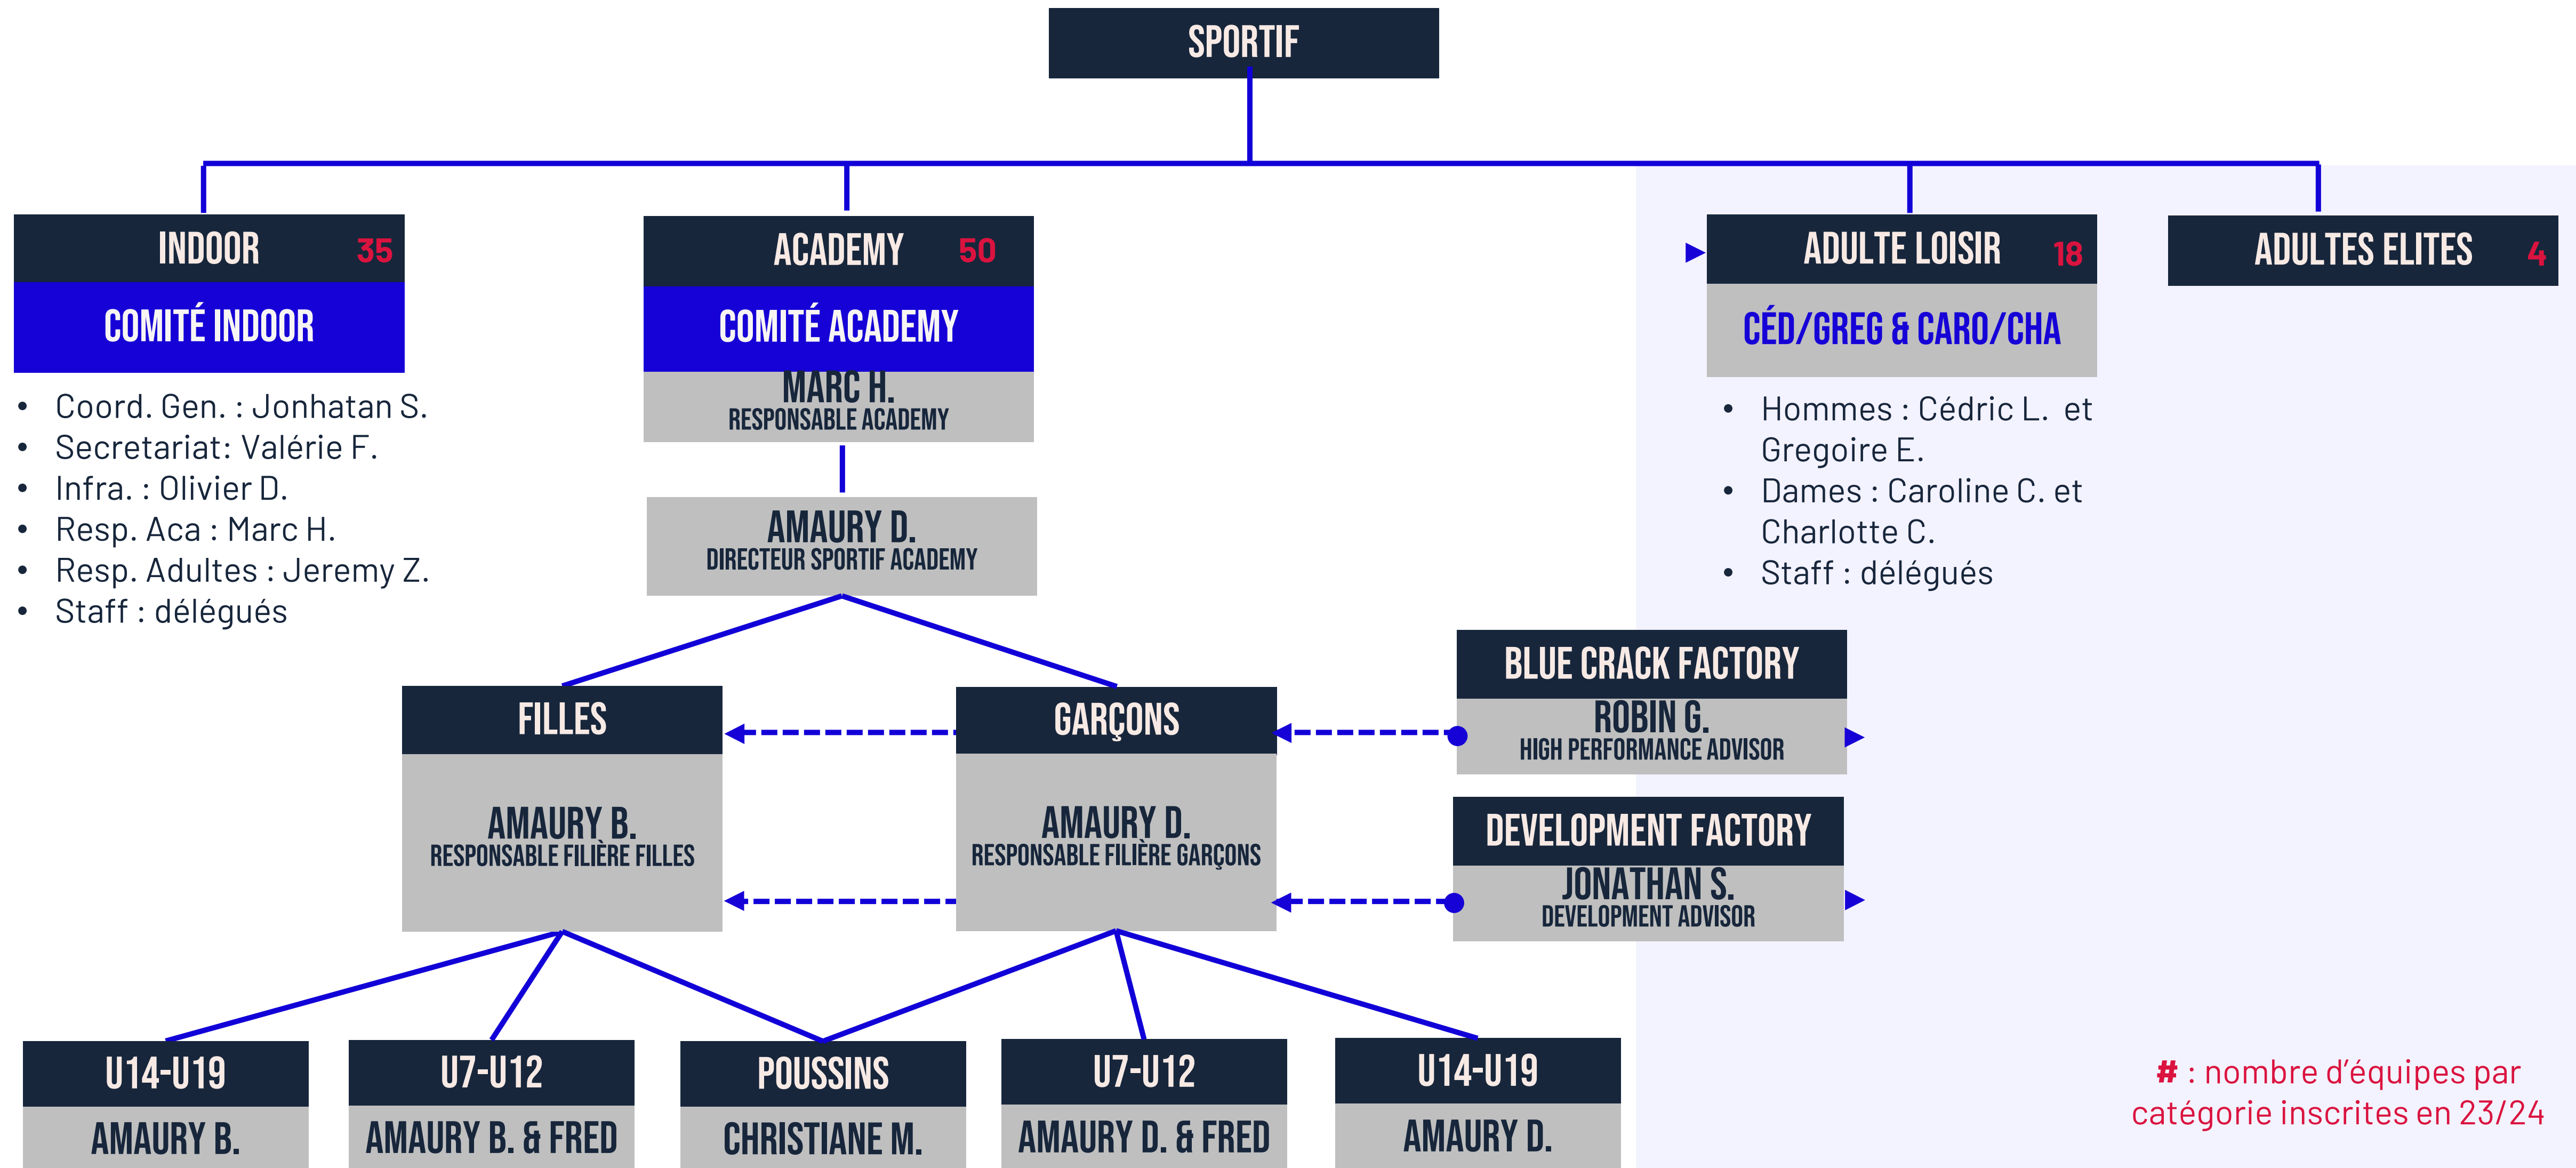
SPORTIF

INDOOR 35

COMITÉ INDOOR

- Coord. Gen. : Jonhatan S.
- Secretariat: Valérie F.
- Infra. : Olivier D.
- Resp. Aca : Marc H.
- Resp. Adultes : Jeremy Z.
- Staff : délégués

ACADEMY 50

COMITÉ ACADEMY

MARC H.
RESPONSABLE ACADEMY

AMAURY D.
DIRECTEUR SPORTIF ACADEMY

ADULTE LOISIR 18

CÉD/GREG & CARO/CHA

- Hommes : Cédric L. et Gregoire E.
- Dames : Caroline C. et Charlotte C.
- Staff : délégués

ADULTES ELITES 4

FILLES

AMAURY B.
RESPONSABLE FILIÈRE FILLES

GARÇONS

AMAURY D.
RESPONSABLE FILIÈRE GARÇONS

BLUE CRACK FACTORY

ROBIN G.
HIGH PERFORMANCE ADVISOR

DEVELOPMENT FACTORY

JONATHAN S.
DEVELOPMENT ADVISOR

U14-U19
AMAURY B.

U7-U12
AMAURY B. & FRED

POUSSINS
CHRISTIANE M.

U7-U12
AMAURY D. & FRED

U14-U19
AMAURY D.

# : nombre d'équipes par catégorie inscrites en 23/24